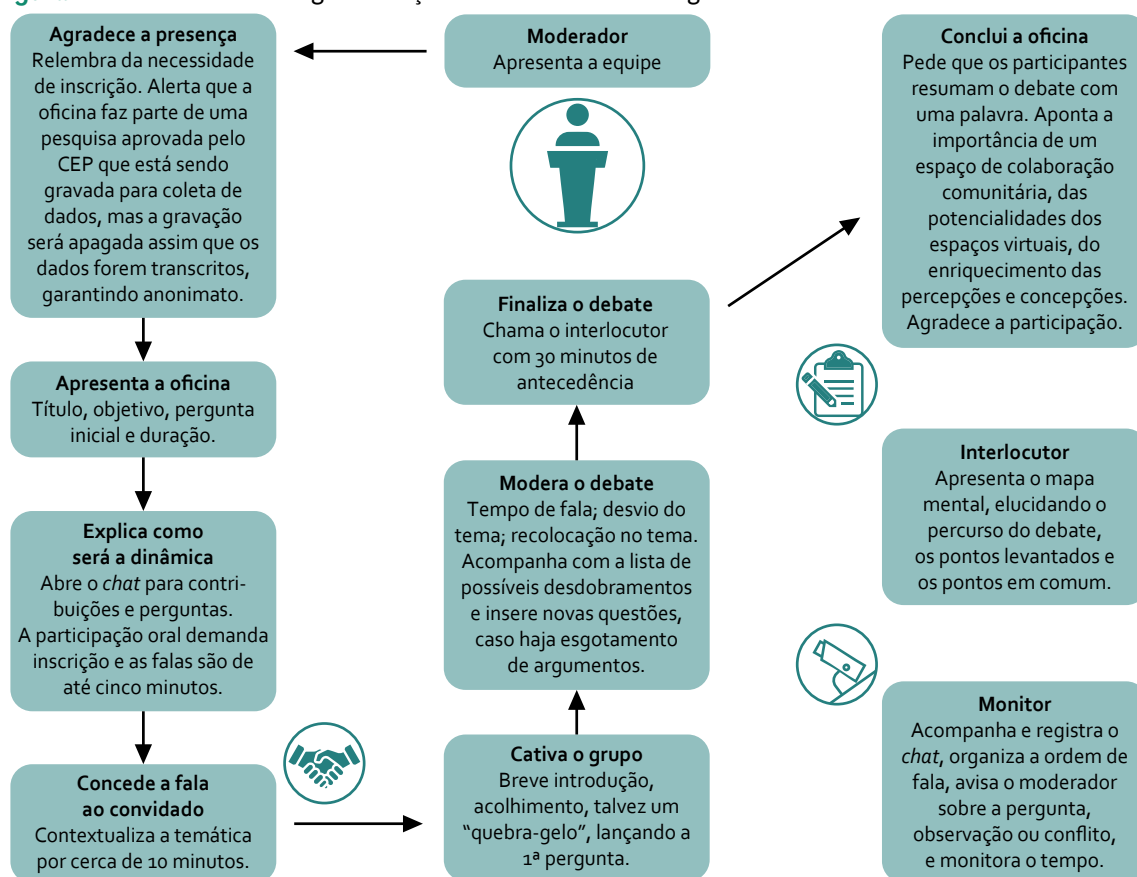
**Agradece a presença**
Relembra da necessidade de inscrição. Alerta que a oficina faz parte de uma pesquisa aprovada pelo CEP que está sendo gravada para coleta de dados, mas a gravação será apagada assim que os dados forem transcritos, garantindo anonimato.

**Moderador**
Apresenta a equipe

**Conclui a oficina**
Pede que os participantes resumam o debate com uma palavra. Aponta a importância de um espaço de colaboração comunitária, das potencialidades dos espaços virtuais, do enriquecimento das percepções e concepções. Agradece a participação.

**Apresenta a oficina**
Título, objetivo, pergunta inicial e duração.

**Finaliza o debate**
Chama o interlocutor com 30 minutos de antecedência

**Explica como será a dinâmica**
Abre o *chat* para contribuições e perguntas. A participação oral demanda inscrição e as falas são de até cinco minutos.

**Modera o debate**
Tempo de fala; desvio do tema; recolocação no tema. Acompanha com a lista de possíveis desdobramentos e insere novas questões, caso haja esgotamento de argumentos.

**Interlocutor**
Apresenta o mapa mental, elucidando o percurso do debate, os pontos levantados e os pontos em comum.

**Concede a fala ao convidado**
Contextualiza a temática por cerca de 10 minutos.

**Cativa o grupo**
Breve introdução, acolhimento, talvez um "quebra-gelo", lançando a 1ª pergunta.

**Monitor**
Acompanha e registra o *chat*, organiza a ordem de fala, avisa o moderador sobre a pergunta, observação ou conflito, e monitora o tempo.